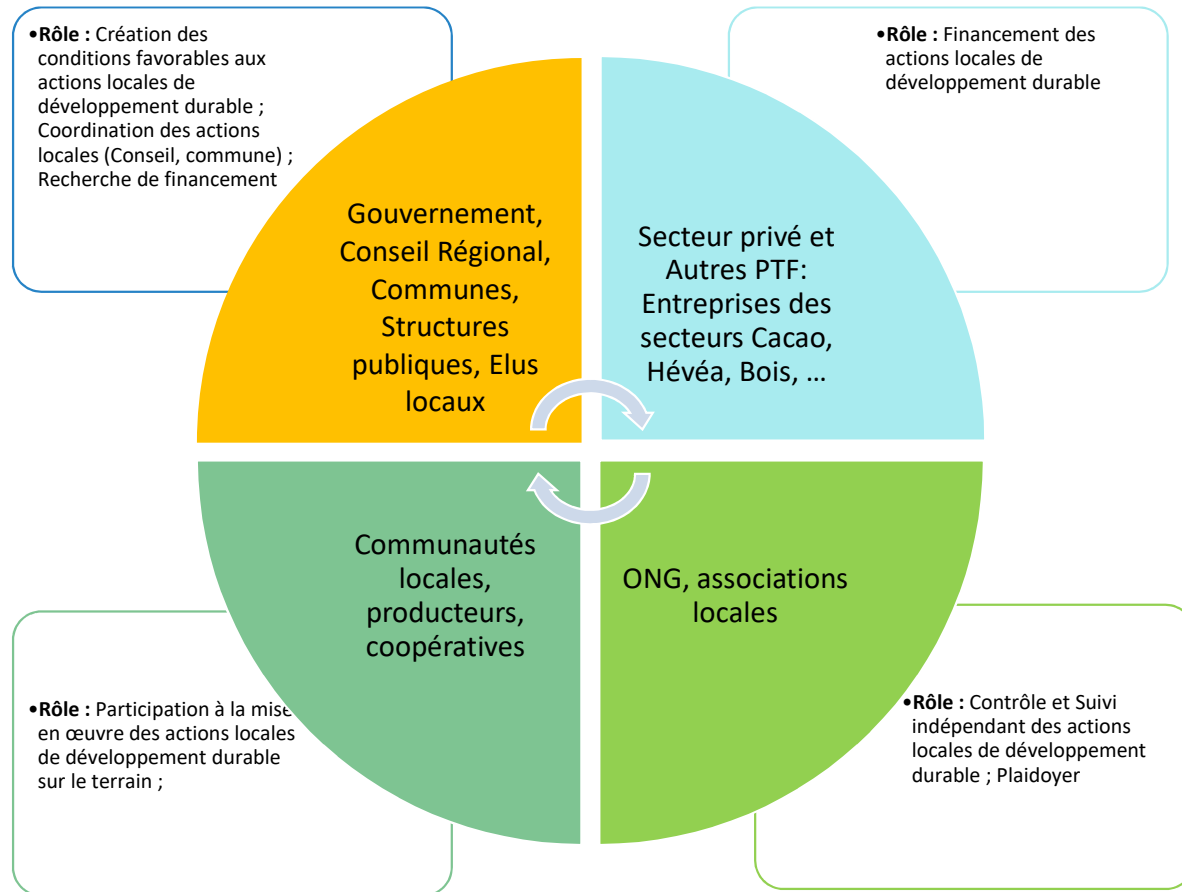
•**Rôle :** Création des conditions favorables aux actions locales de développement durable ; Coordination des actions locales (Conseil, commune) ; Recherche de financement

•**Rôle :** Financement des actions locales de développement durable

Gouvernement, Conseil Régional, Communes, Structures publiques, Elus locaux

Secteur privé et Autres PTF: Entreprises des secteurs Cacao, Hévéa, Bois, …

Communautés locales, producteurs, coopératives

ONG, associations locales

•**Rôle :** Participation à la mise en œuvre des actions locales de développement durable sur le terrain ;

•**Rôle :** Contrôle et Suivi indépendant des actions locales de développement durable ; Plaidoyer